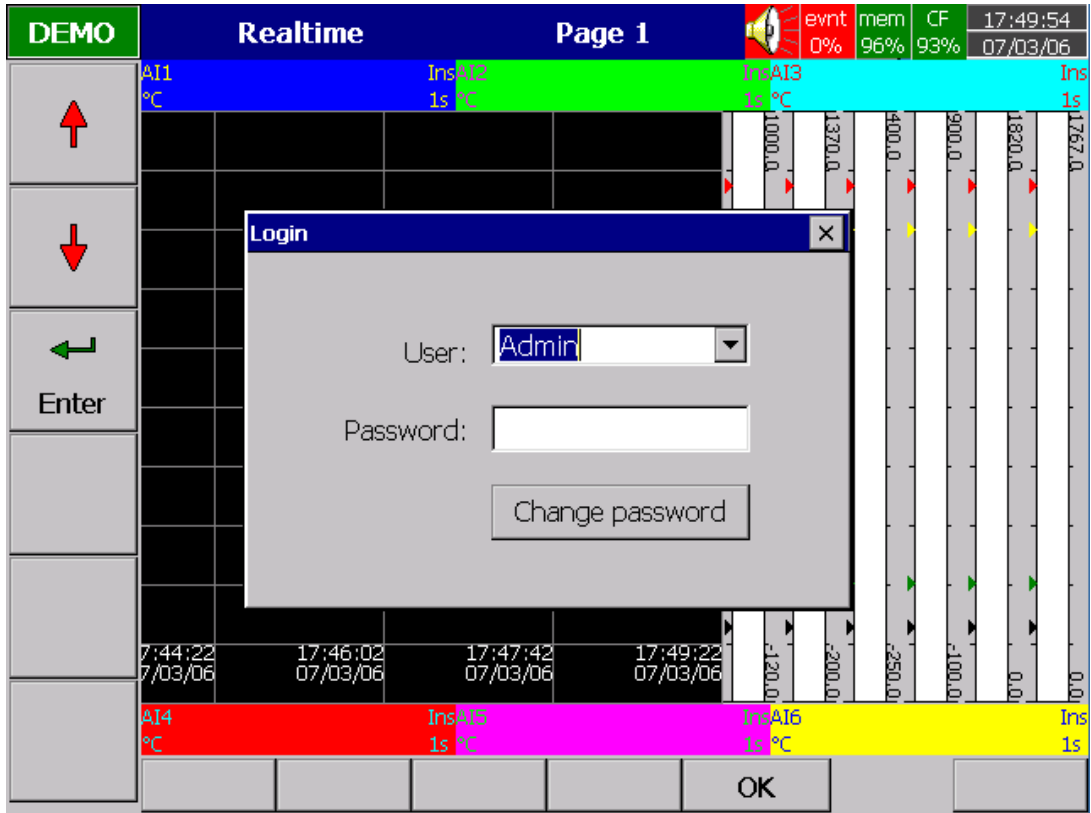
DEMO

Realtime

Page 1

evnt 0%

mem 96%

CF 93%

17:49:54 07/03/06

AI1 °C Ins 1s

AI2 °C Ins 1s

AI3 °C Ins 1s

1000.0

1370.0

400.0

900.0

1820.0

1767.0

Enter

Login

User: Admin

Password:

Change password

7:44:22 7/03/06

17:46:02 07/03/06

17:47:42 07/03/06

17:49:22 07/03/06

-120.0

-200.0

-250.0

-100.0

0.0

0.0

AI4 °C Ins 1s

AI5 °C Ins 1s

AI6 °C Ins 1s

OK